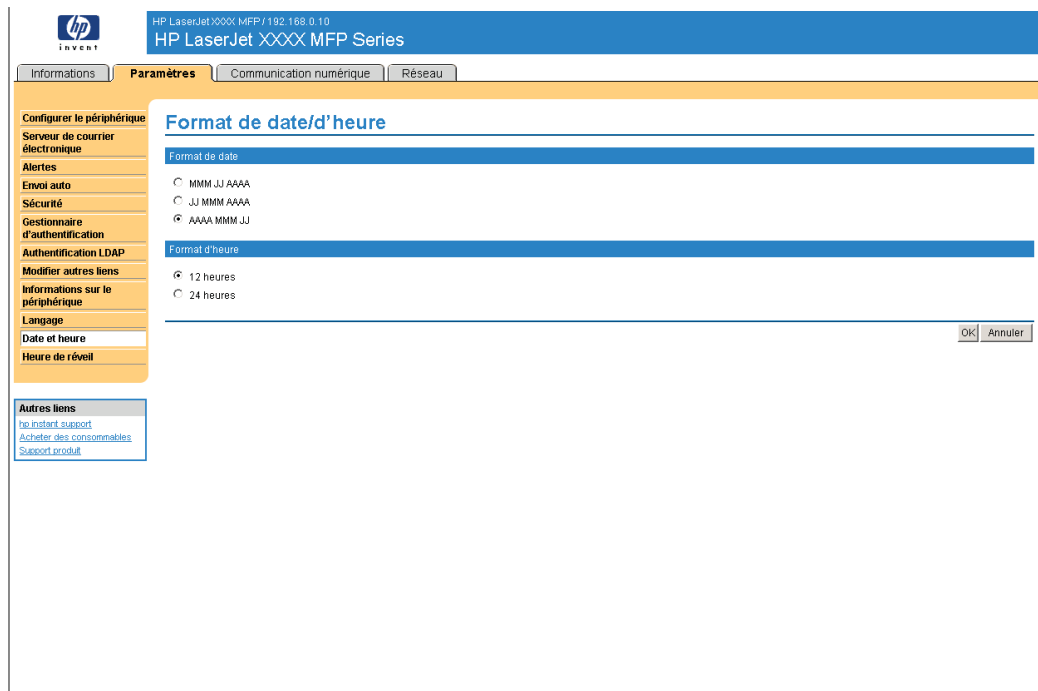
hp
invent

HP LaserJet XXXX MFP / 192.168.0.10
HP LaserJet XXXX MFP Series

Informations | Paramètres | Communication numérique | Réseau

Configurer le périphérique
Serveur de courrier électronique
Alertes
Envoi auto
Sécurité
Gestionnaire d'authentification
Authentification LDAP
Modifier autres liens
Informations sur le périphérique
Langage
Date et heure
Heure de réveil

Autres liens
hp instant support
Acheter des consommables
Support produit

Format de date/d'heure

Format de date
MMM JJ AAAA
JJ MMM AAAA
AAAA MMM JJ

Format d'heure
12 heures
24 heures

OK Annuler